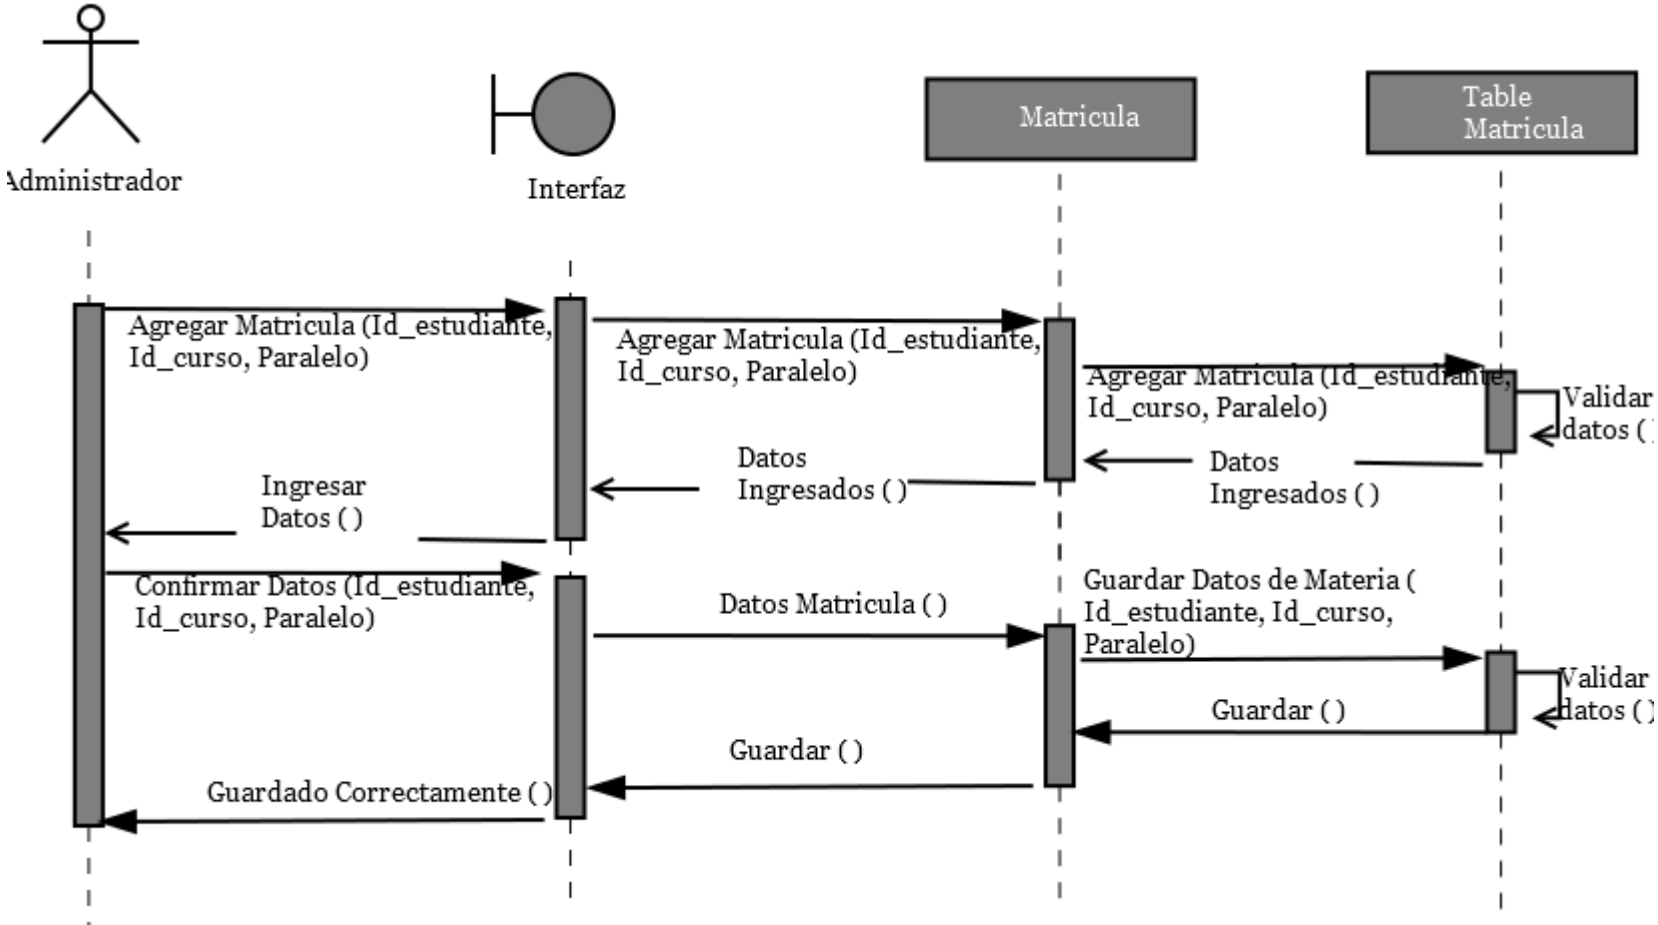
Administrador

Interfaz

Matricula

Table Matricula

Agregar Matricula (Id_estudiante, Id_curso, Paralelo)

Agregar Matricula (Id_estudiante, Id_curso, Paralelo)

Agregar Matricula (Id_estudiante, Id_curso, Paralelo)

Validar datos ( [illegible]

Datos Ingresados ( )

Datos Ingresados ( )

Ingresar Datos ( )

Confirmar Datos (Id_estudiante, Id_curso, Paralelo)

Datos Matricula ( )

Guardar Datos de Materia ( Id_estudiante, Id_curso, Paralelo)

Validar datos ( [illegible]

Guardar ( )

Guardar ( )

Guardado Correctamente ( )